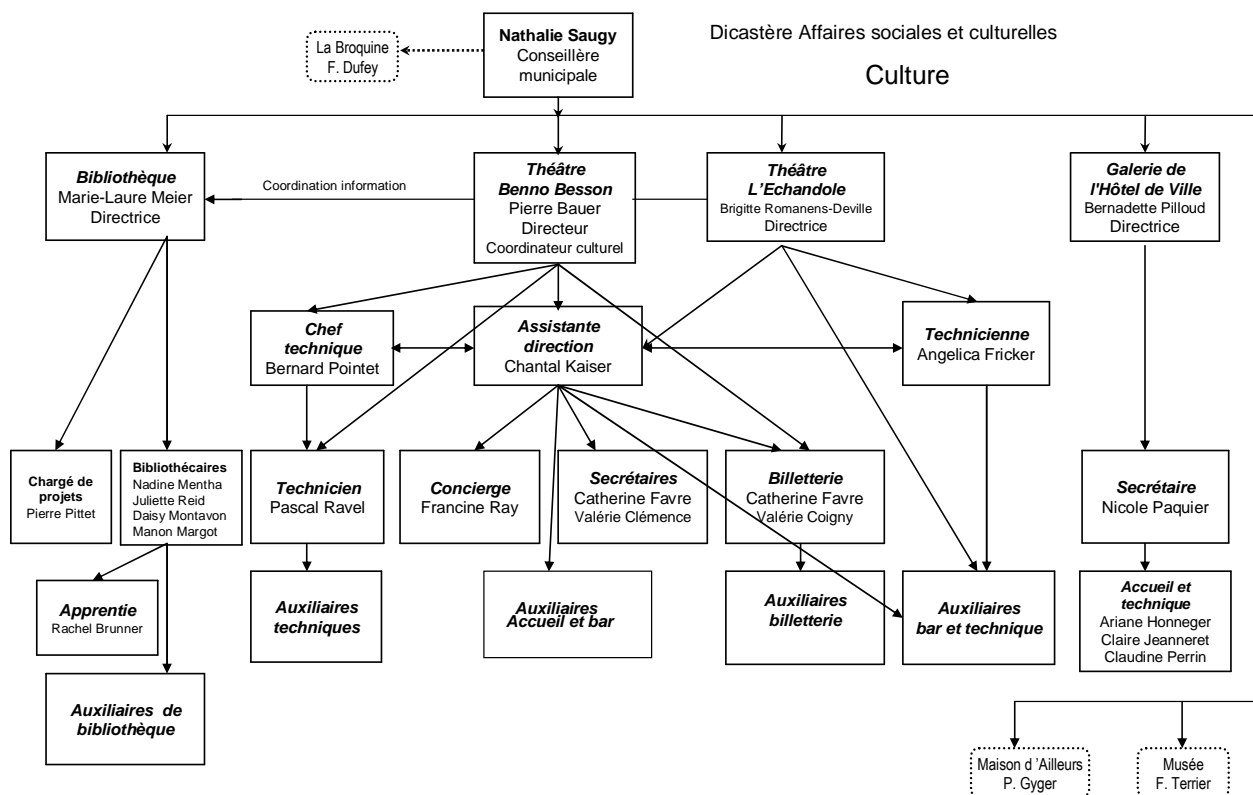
Dicastère Affaires sociales et culturelles

Culture

La Broquine
F. Dufey

Nathalie Saugy
Conseillère municipale

Bibliothèque
Marie-Laure Meier
Directrice

Coordination information

Théâtre Benno Besson
Pierre Bauer
Directeur
Coordinateur culturel

Théâtre L'Echandole
Brigitte Romanens-Deville
Directrice

Galerie de l'Hôtel de Ville
Bernadette Pilloud
Directrice

Chef technique
Bernard Pointet

Assistante direction
Chantal Kaiser

Technicienne
Angelica Fricker

Chargé de projets
Pierre Pittet

Bibliothécaires
Nadine Mentha
Juliette Reid
Daisy Montavon
Manon Margot

Technicien
Pascal Ravel

Concierge
Francine Ray

Secrétaires
Catherine Favre
Valérie Clémence

Billetterie
Catherine Favre
Valérie Coigny

Secrétaire
Nicole Paquier

Apprentie
Rachel Brunner

Auxiliaires techniques

Auxiliaires Accueil et bar

Auxiliaires billetterie

Auxiliaires bar et technique

Accueil et technique
Ariane Honneger
Claire Jeanneret
Claudine Perrin

Auxiliaires de bibliothèque

Maison d'Ailleurs
P. Gyger

Musée
F. Terrier